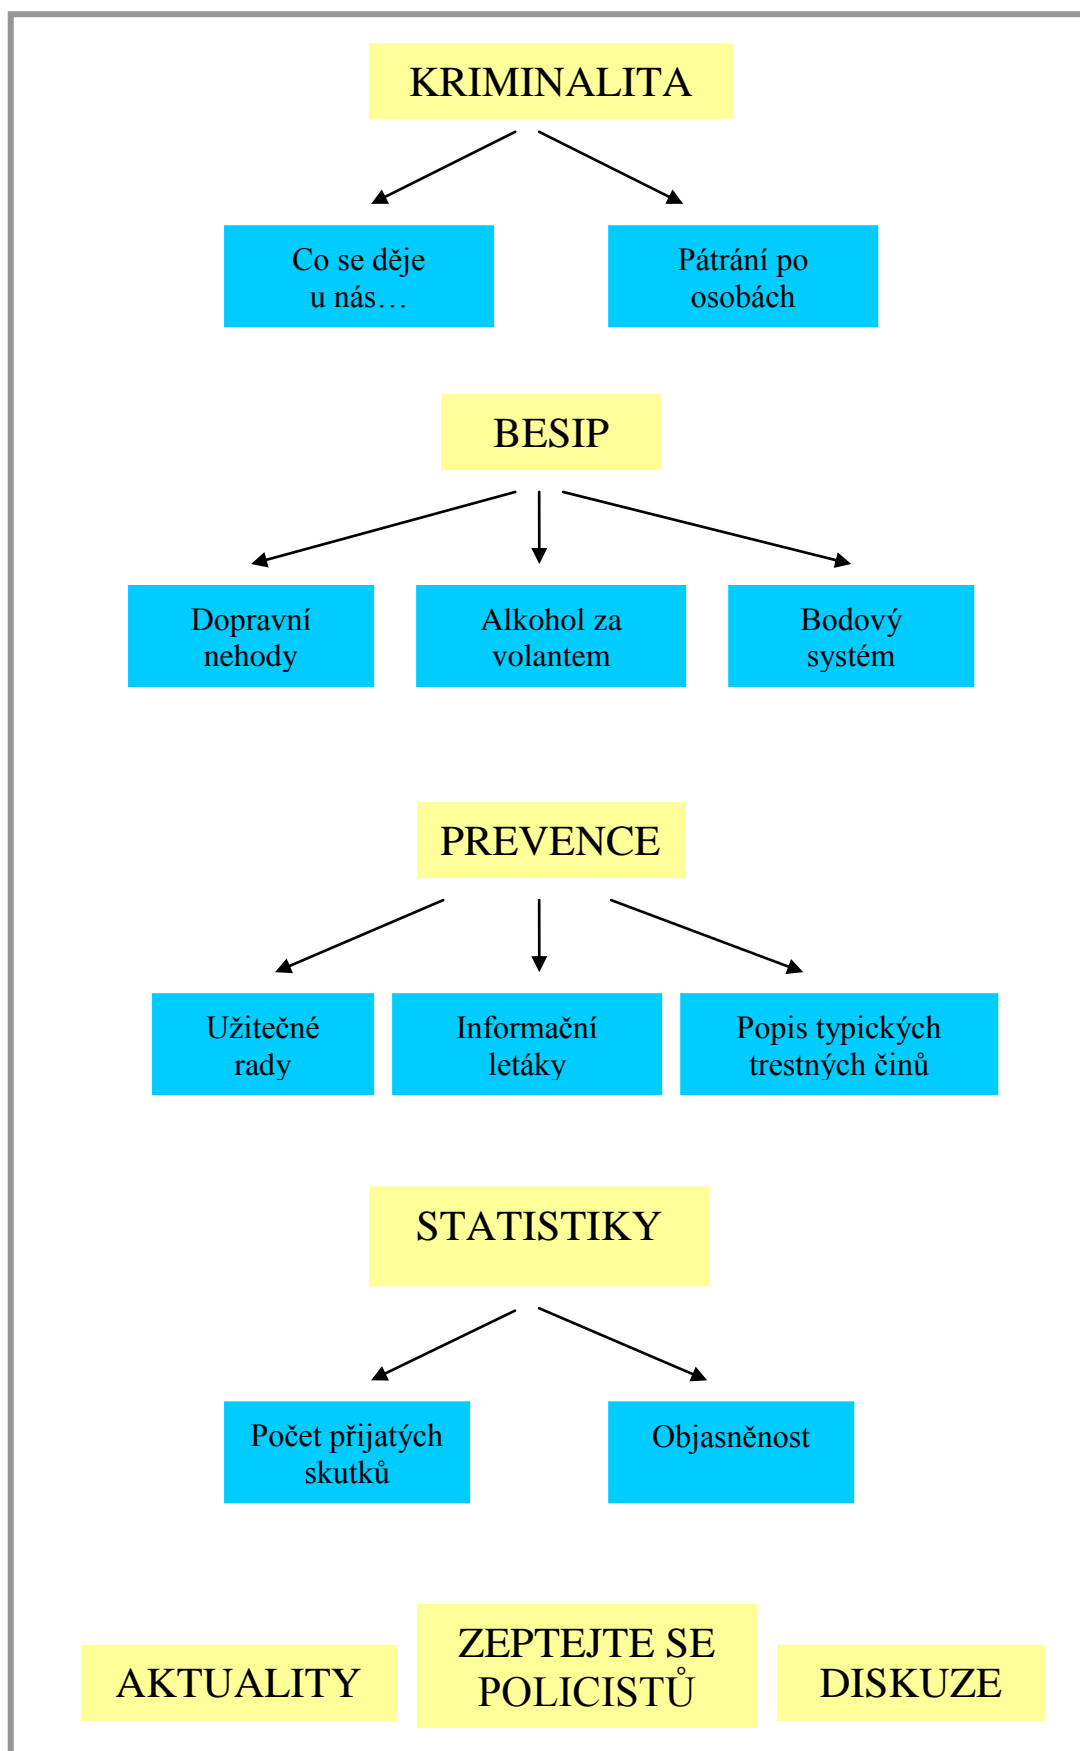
KRIMINALITA

Co se děje u nás…

Pátrání po osobách

BESIP

Dopravní nehody

Alkohol za volantem

Bodový systém

PREVENCE

Užitečné rady

Informační letáky

Popis typických trestných činů

STATISTIKY

Počet přijatých skutků

Objasněnost

AKTUALITY

ZEPTEJTE SE POLICISTŮ

DISKUZE